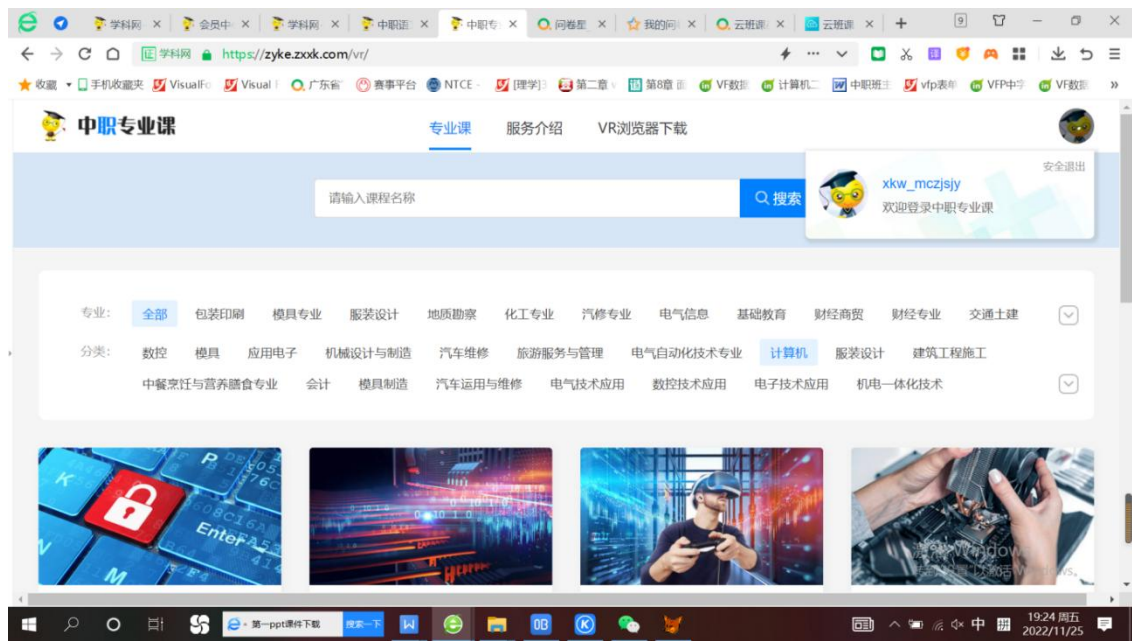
学科网 × 会员中 × 学科网 × 中职语 × 中职专 × 问卷星 × 我的问 × 云班课 × 云班课 × +

https://zyke.zxxk.com/vr/

收藏 手机收藏夹 VisualFo Visual 广东省 赛事平台 NTCE [理学] 第二章 第8章 VF数据 计算机二 中职班主 vfp表单 VFP中字 VF数据

中职专业课 专业课 服务介绍 VR浏览器下载

安全退出
xkw_mczjsjy
欢迎登录中职专业课

请输入课程名称 搜索

专业： 全部 包装印刷 模具专业 服装设计 地质勘察 化工专业 汽修专业 电气信息 基础教育 财经商贸 财经专业 交通土建

分类： 数控 模具 应用电子 机械设计与制造 汽车维修 旅游服务与管理 电气自动化技术专业 计算机 服装设计 建筑工程施工 中餐烹饪与营养膳食专业 会计 模具制造 汽车运用与维修 电气技术应用 数控技术应用 电子技术应用 机电一体化技术

P K Enter M

激活 Windows
转到"设置"以激活 Windows。

第一ppt课件下载 搜索一下 中 19:24 周五 2022/11/25